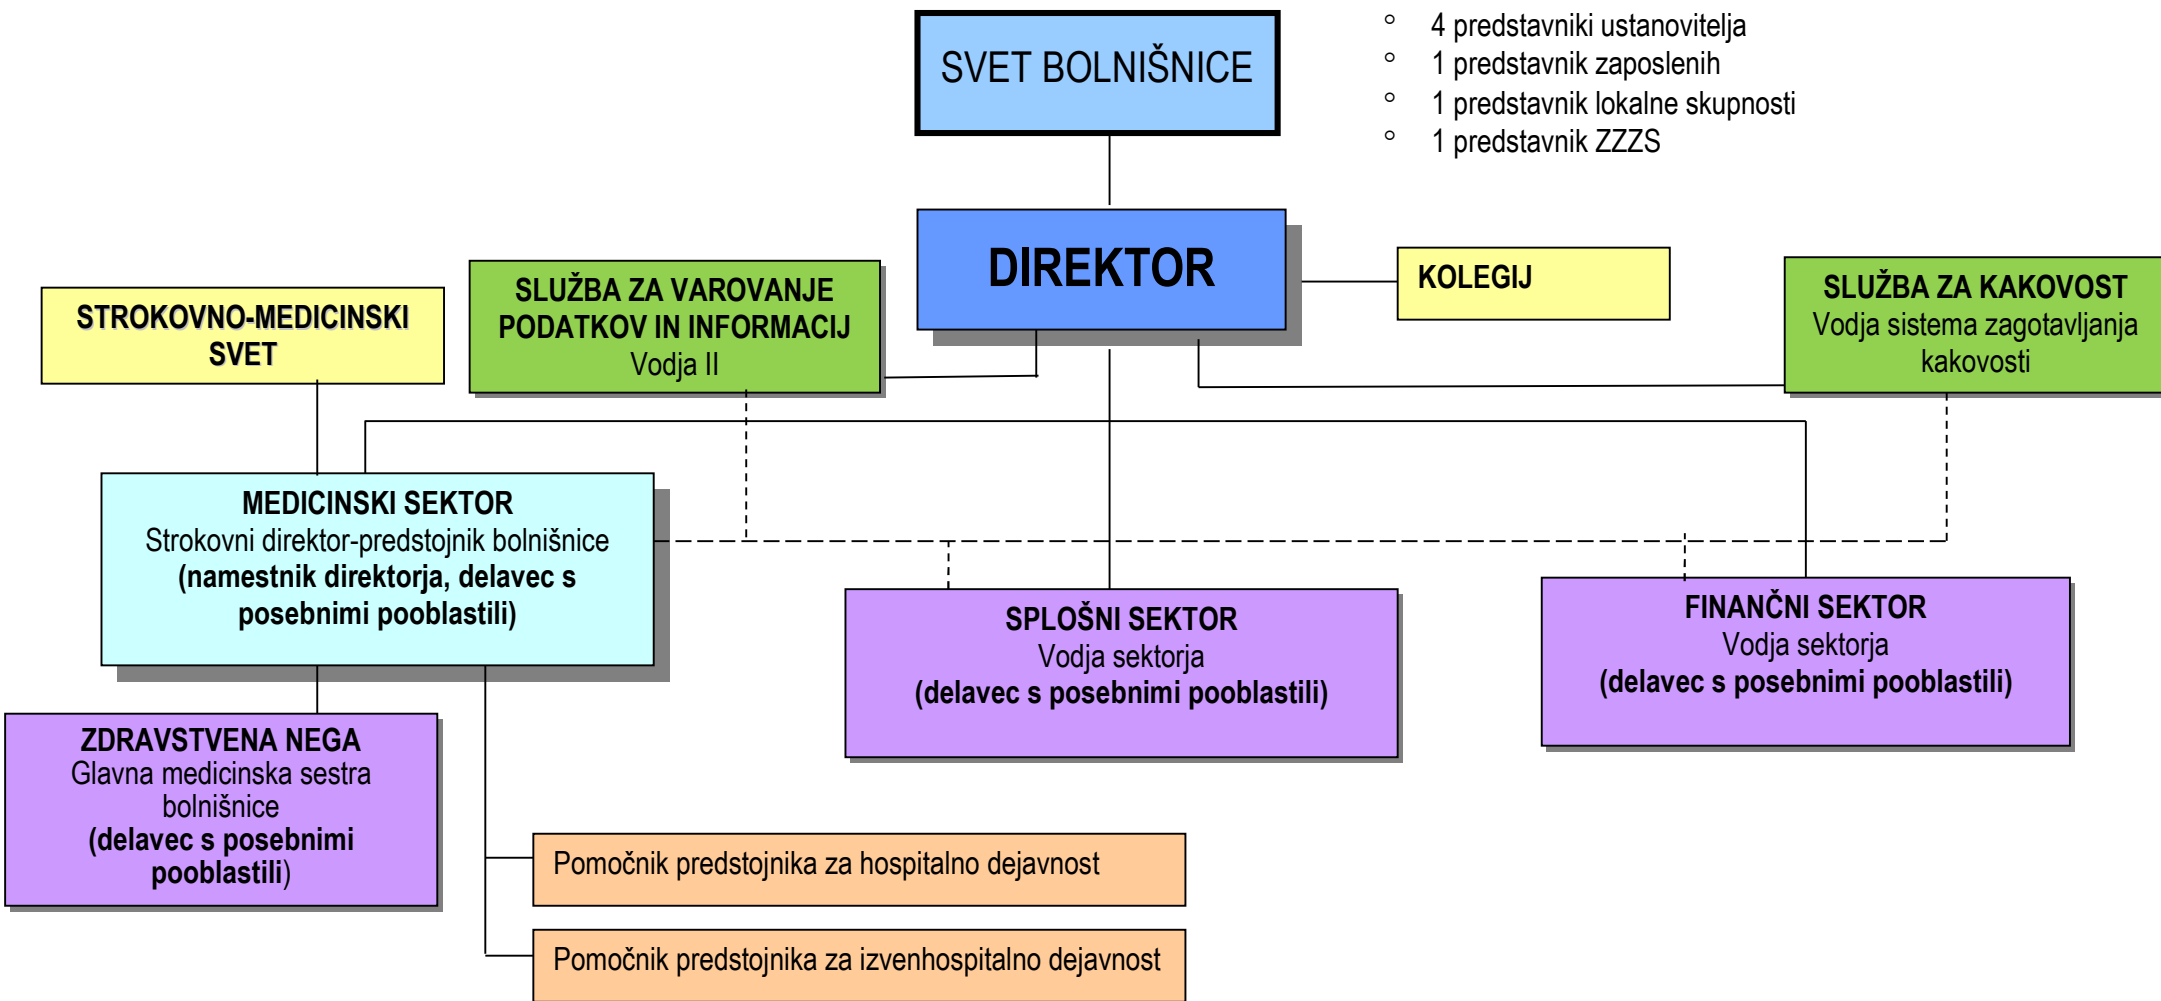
SVET BOLNIŠNICE

- 4 predstavniki ustanovitelja
- 1 predstavnik zaposlenih
- 1 predstavnik lokalne skupnosti
- 1 predstavnik ZZZS

DIREKTOR

KOLEGIJ

STROKOVNO-MEDICINSKI SVET

SLUŽBA ZA VAROVANJE PODATKOV IN INFORMACIJ
Vodja II

SLUŽBA ZA KAKOVOST
Vodja sistema zagotavljanja kakovosti

MEDICINSKI SEKTOR
Strokovni direktor-predstojnik bolnišnice
(namestnik direktorja, delavec s posebnimi pooblastili)

SPLOŠNI SEKTOR
Vodja sektorja
(delavec s posebnimi pooblastili)

FINANČNI SEKTOR
Vodja sektorja
(delavec s posebnimi pooblastili)

ZDRAVSTVENA NEGA
Glavna medicinska sestra bolnišnice
(delavec s posebnimi pooblastili)

Pomočnik predstojnika za hospitalno dejavnost

Pomočnik predstojnika za izvenhospitalno dejavnost